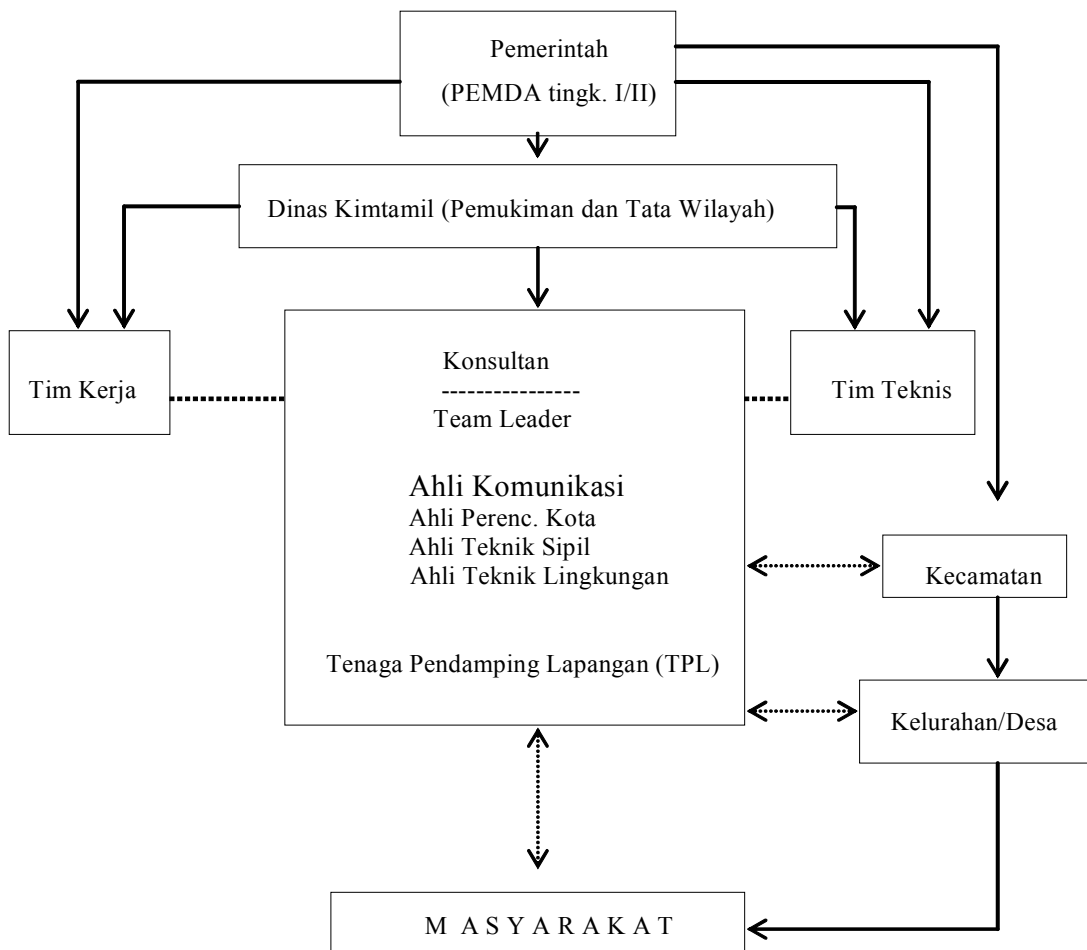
Pemerintah
(PEMDA tingk. I/II)

Dinas Kimtamil (Pemukiman dan Tata Wilayah)

Tim Kerja

Konsultan
----------------
Team Leader

Ahli Komunikasi
Ahli Perenc. Kota
Ahli Teknik Sipil
Ahli Teknik Lingkungan

Tenaga Pendamping Lapangan (TPL)

Tim Teknis

Kecamatan

Kelurahan/Desa

M A S Y A R A K A T